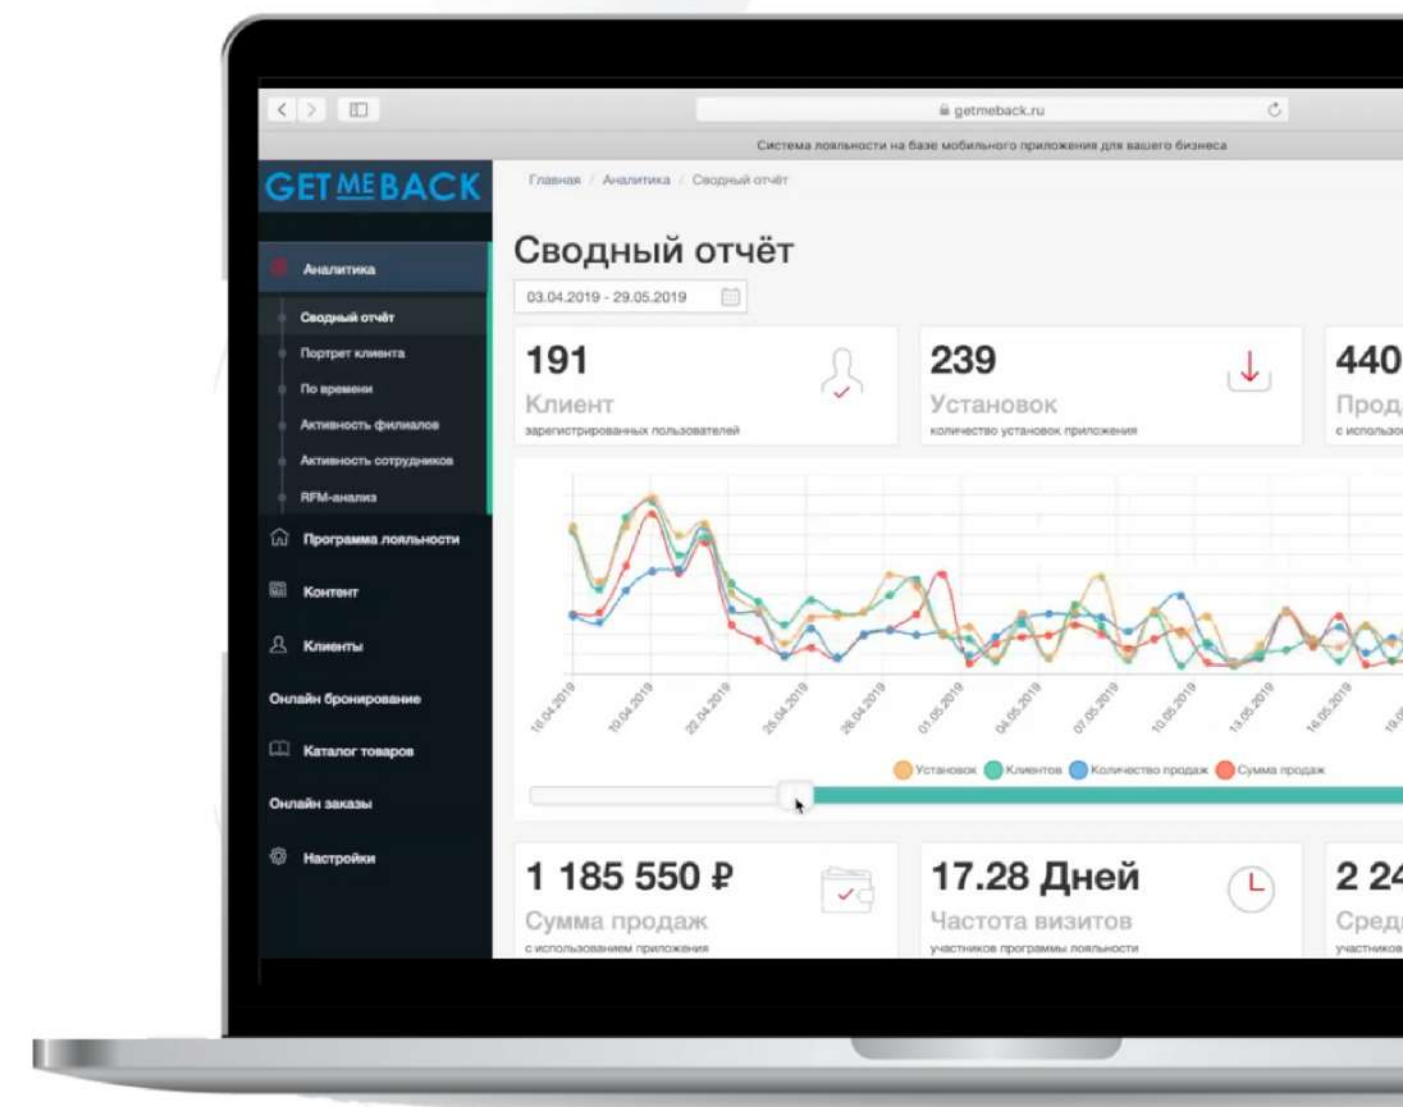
getmeback.ru

Система лояльности на базе мобильного приложения для вашего бизнеса

GET ME BACK

Главная / Аналитика / Сводный отчёт

Аналитика

Сводный отчёт

Портрет клиента

По времени

Активность филиалов

Активность сотрудников

RFM-анализ

Программа лояльности

Контент

Клиенты

Онлайн бронирование

Каталог товаров

Онлайн заказы

Настройки

Сводный отчёт

03.04.2019 - 29.05.2019

191
Клиент
зарегистрированных пользователей

239
Установок
количество установок приложения

440
Прод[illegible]
с использо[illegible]

16.04.2019 19.04.2019 22.04.2019 25.04.2019 28.04.2019 01.05.2019 04.05.2019 07.05.2019 10.05.2019 13.05.2019 16.05.2019 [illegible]

Установок Клиентов Количество продаж Сумма продаж

1 185 550 ₽
Сумма продаж
с использованием приложения

17.28 Дней
Частота визитов
участников программы лояльности

2 24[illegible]
Сред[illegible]
участников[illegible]